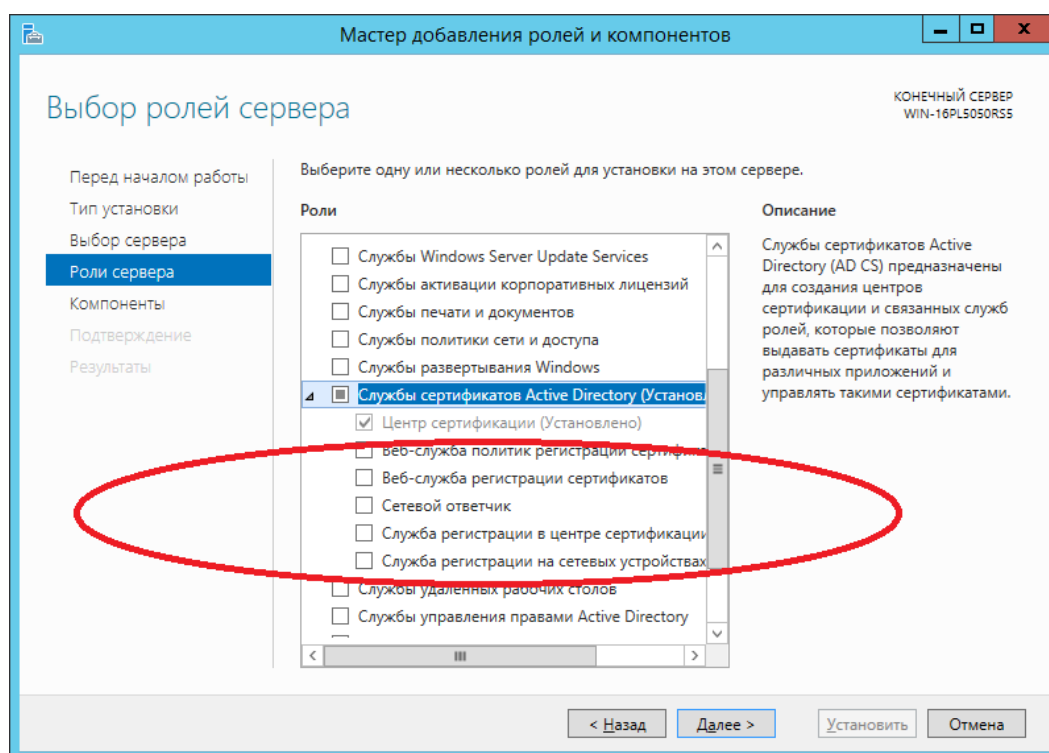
Мастер добавления ролей и компонентов

Выбор ролей сервера

КОНЕЧНЫЙ СЕРВЕР
WIN-16PL5050RS5

Перед началом работы
Тип установки
Выбор сервера
Роли сервера
Компоненты
Подтверждение
Результаты

Выберите одну или несколько ролей для установки на этом сервере.

Роли

Службы Windows Server Update Services
Службы активации корпоративных лицензий
Службы печати и документов
Службы политики сети и доступа
Службы развертывания Windows
Службы сертификатов Active Directory (Установл
Центр сертификации (Установлено)
Веб-служба политик регистрации сертифи
Веб-служба регистрации сертификатов
Сетевой ответчик
Служба регистрации в центре сертификаци
Служба регистрации на сетевых устройствах
Службы удаленных рабочих столов
Службы управления правами Active Directory

Описание

Службы сертификатов Active Directory (AD CS) предназначены для создания центров сертификации и связанных служб ролей, которые позволяют выдавать сертификаты для различных приложений и управлять такими сертификатами.

< Назад
Далее >
Установить
Отмена